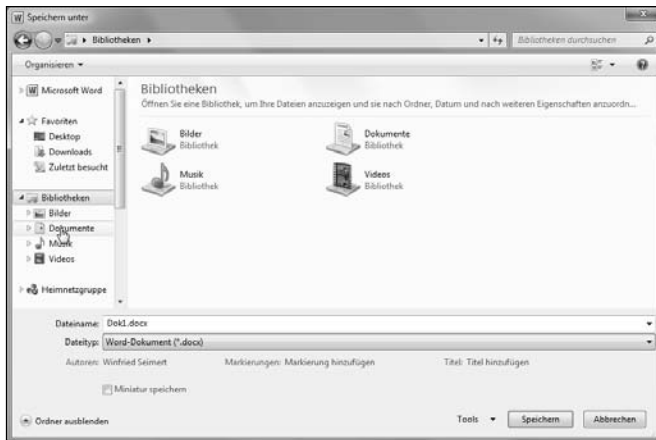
W Speichern unter

Bibliotheken ▸

Bibliotheken durchsuchen

Organisieren ▾

Microsoft Word

Favoriten
Desktop
Downloads
Zuletzt besucht

Bibliotheken
Bilder
Dokumente
Musik
Videos

Heimnetzgruppe

Bibliotheken
Öffnen Sie eine Bibliothek, um Ihre Dateien anzuzeigen und sie nach Ordner, Datum und nach weiteren Eigenschaften anzuordn...

Bilder
Bibliothek

Dokumente
Bibliothek

Musik
Bibliothek

Videos
Bibliothek

Dateiname: Dok1.docx
Dateityp: Word-Dokument (*.docx)

Autoren: Winfried Seimert    Markierungen: Markierung hinzufügen    Titel: Titel hinzufügen

Miniatur speichern

Ordner ausblenden

Tools ▾    Speichern    Abbrechen